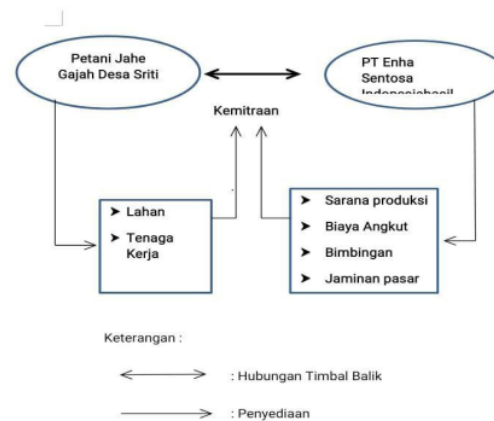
Petani Jahe Gajah Desa Sriti

PT Enha Sentosa Indonesiahasil

Kemitraan

➤ Lahan
➤ Tenaga Kerja

➤ Sarana produksi
➤ Biaya Angkut
➤ Bimbingan
➤ Jaminan pasar

Keterangan :

: Hubungan Timbal Balik

: Penyediaan